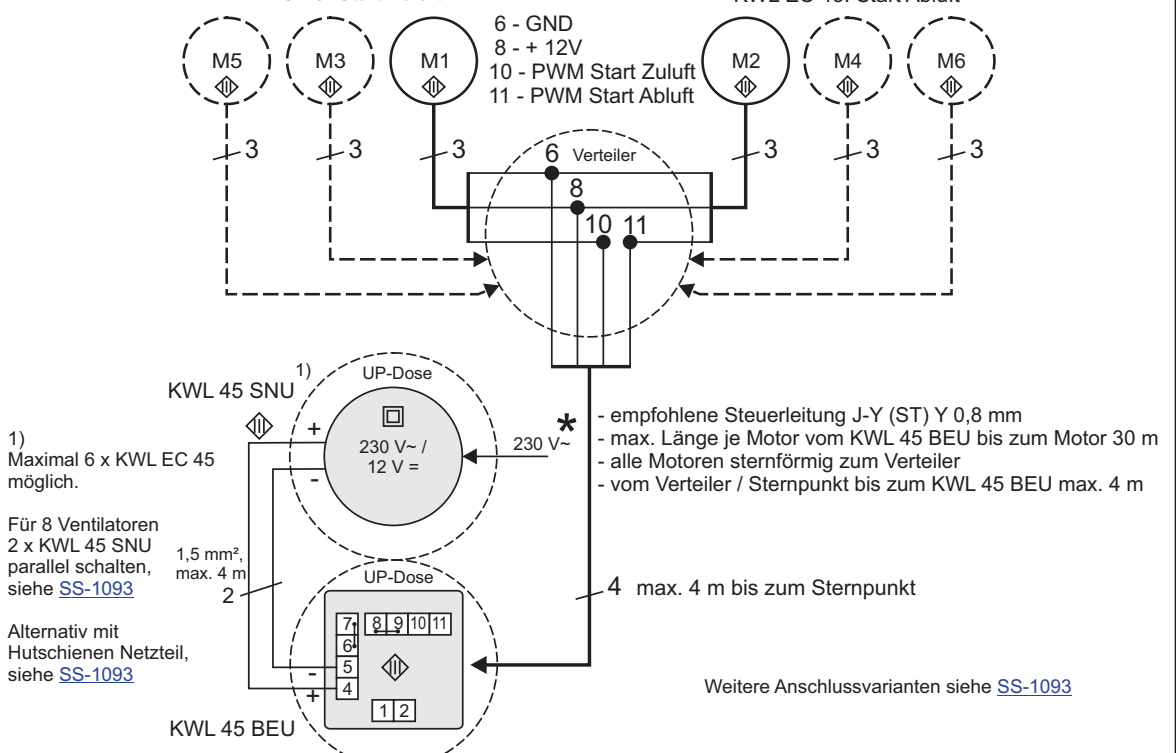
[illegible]

KWL EC 45 Start Abluft

6 - GND
8 - + 12V
10 - PWM Start Zuluft
11 - PWM Start Abluft

M5

M3

M1

M2

M4

M6

3

3

3

3

3

3

6

Verteiler

8

10

11

KWL 45 SNU

1)

UP-Dose

+

230 V~ /
12 V =

-

*

230 V~

- empfohlene Steuerleitung J-Y (ST) Y 0,8 mm
- max. Länge je Motor vom KWL 45 BEU bis zum Motor 30 m
- alle Motoren sternförmig zum Verteiler
- vom Verteiler / Sternpunkt bis zum KWL 45 BEU max. 4 m

1)
Maximal 6 x KWL EC 45 möglich.

Für 8 Ventilatoren 2 x KWL 45 SNU parallel schalten, siehe SS-1093

Alternativ mit Hutschienen Netzteil, siehe SS-1093

1,5 mm², max. 4 m

2

UP-Dose

7

6

8

9

10

11

-

5

+

4

1

2

4 max. 4 m bis zum Sternpunkt

Weitere Anschlussvarianten siehe SS-1093

KWL 45 BEU